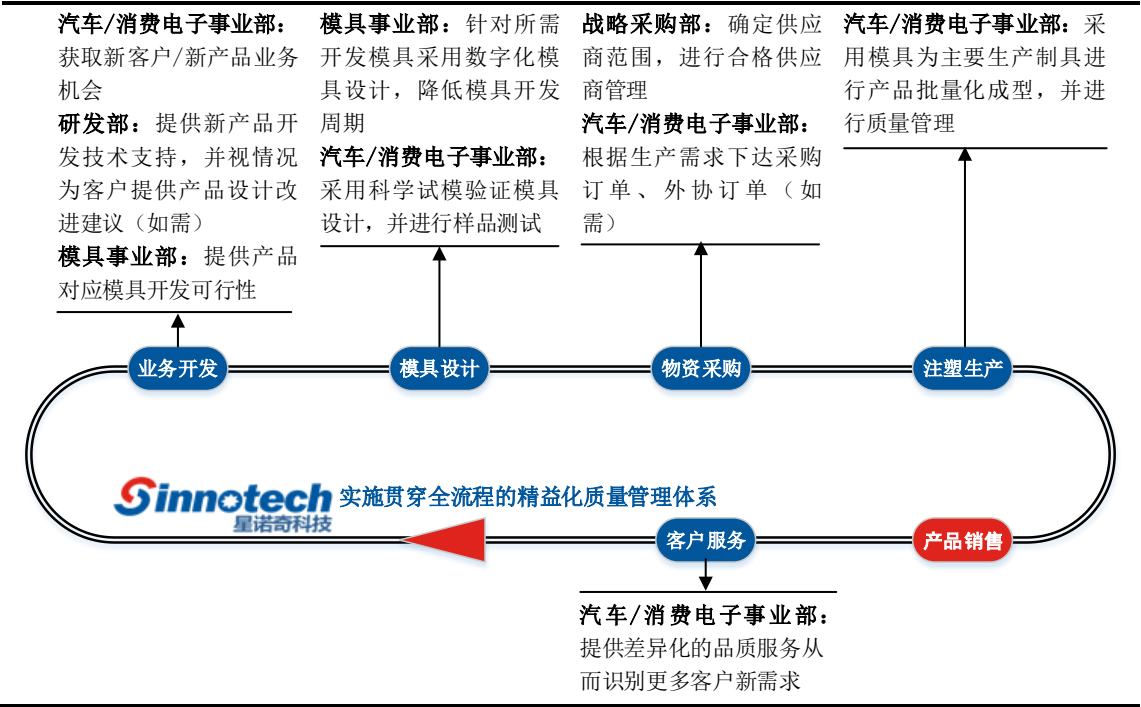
汽车/消费电子事业部：获取新客户/新产品业务机会

研发部：提供新产品开发技术支持，并视情况为客户提供产品设计改进建议（如需）

模具事业部：提供产品对应模具开发可行性

模具事业部：针对所需开发模具采用数字化模具设计，降低模具开发周期

汽车/消费电子事业部：采用科学试模验证模具设计，并进行样品测试

战略采购部：确定供应商范围，进行合格供应商管理

汽车/消费电子事业部：根据生产需求下达采购订单、外协订单（如需）

汽车/消费电子事业部：采用模具为主要生产制具进行产品批量化成型，并进行质量管理

业务开发

模具设计

物资采购

注塑生产

Sinnotech
星诺奇科技

实施贯穿全流程的精益化质量管理体系

客户服务

产品销售

汽车/消费电子事业部：提供差异化的品质服务从而识别更多客户新需求